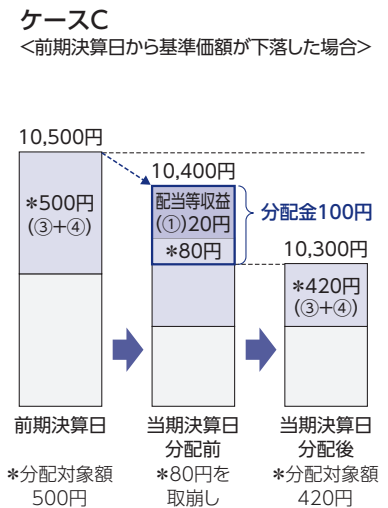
ケースC
<前期決算日から基準価額が下落した場合>

10,500円

*500円
(③+④)

10,400円

配当等収益
(①)20円

*80円

分配金100円

10,300円

*420円
(③+④)

前期決算日

当期決算日
分配前

当期決算日
分配後

*分配対象額
500円

*80円を
取崩し

*分配対象額
420円